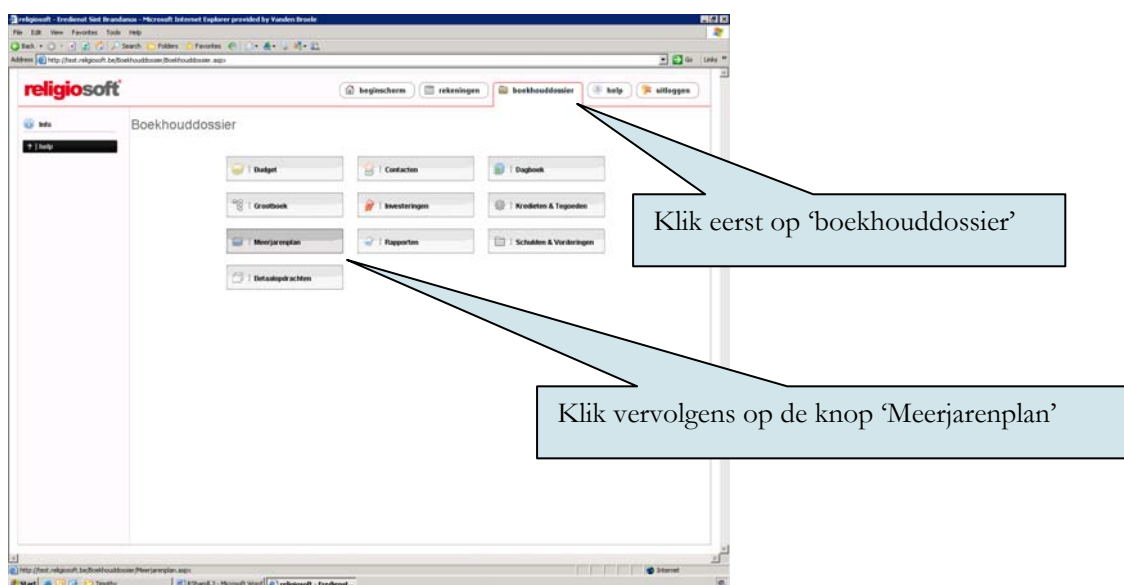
religiosoft - Eredienst Sint Brandanus - Microsoft Internet Explorer provided by Vanden Broele

File Edit View Favorites Tools Help

Back Search Folders Favorites

Address http://test.religiosoft.be/Boekhouddossier/Boekhouddossier.aspx

Go Links

religiosoft

beginscherm | rekeningen | boekhouddossier | help | uitloggen

Info

+ | help

Boekhouddossier

| Budget
| Contacten
| Dagboek
| Grootboek
| Investeringen
| Kredieten & Tegoeden
| Meerjarenplan
| Rapporten
| Schulden & Vorderingen
| Betaalopdrachten

Klik eerst op 'boekhouddossier'

Klik vervolgens op de knop 'Meerjarenplan'

http://test.religiosoft.be/Boekhouddossier/Meerjarenplan.aspx

Internet

Start

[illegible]

religiosoft - Eredienst